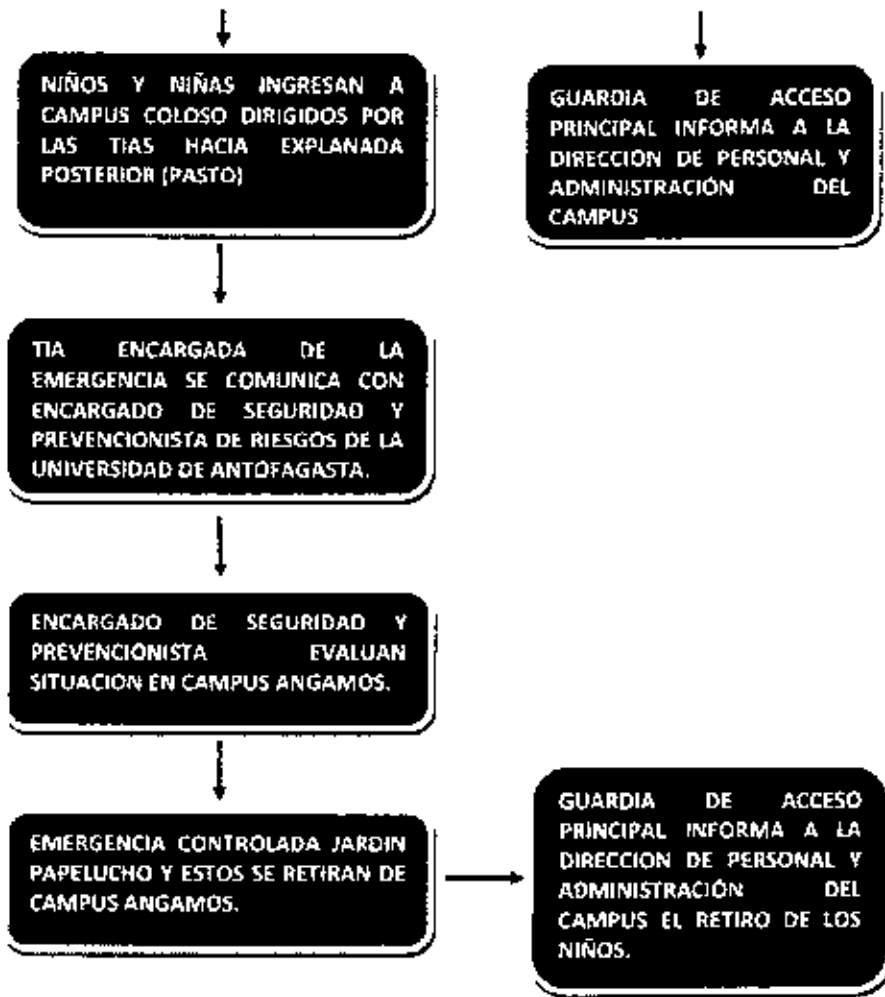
NIÑOS Y NIÑAS INGRESAN A CAMPUS COLOSO DIRIGIDOS POR LAS TIAS HACIA EXPLANADA POSTERIOR (PASTO)

GUARDIA DE ACCESO PRINCIPAL INFORMA A LA DIRECCION DE PERSONAL Y ADMINISTRACIÓN DEL CAMPUS

TIA ENCARGADA DE LA EMERGENCIA SE COMUNICA CON ENCARGADO DE SEGURIDAD Y PREVENCIONISTA DE RIESGOS DE LA UNIVERSIDAD DE ANTOFAGASTA.

ENCARGADO DE SEGURIDAD Y PREVENCIONISTA EVALUAN SITUACION EN CAMPUS ANGAMOS.

EMERGENCIA CONTROLADA JARDIN PAPELUCHO Y ESTOS SE RETIRAN DE CAMPUS ANGAMOS.

GUARDIA DE ACCESO PRINCIPAL INFORMA A LA DIRECCION DE PERSONAL Y ADMINISTRACIÓN DEL CAMPUS EL RETIRO DE LOS NIÑOS.